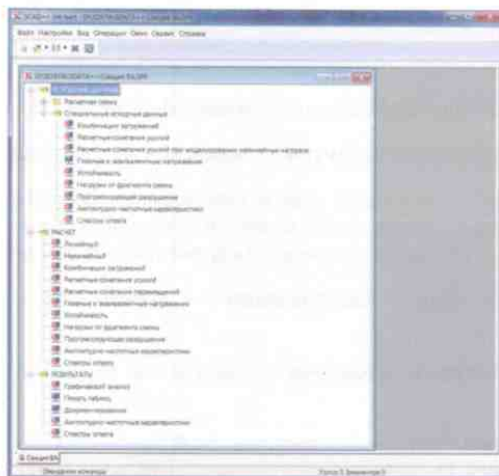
Файл Настройки Вид Операции Окно Сервис Справка

ИСХОДНЫЕ ДАННЫЕ
Расчетная схема
Специальные исходные данные
Комбинации загружений
Расчетные сочетания усилий
Расчетные сочетания усилий при моделировании монтажных нагрузок
Главные и эквивалентные напряжения
Устойчивость
Нагрузки от фрагмента схемы
Прогрессирующее разрушение
Амплитудно-частотные характеристики
Спектры ответа
РАСЧЕТ
Линейный
Нелинейный
Комбинации загружений
Расчетные сочетания усилий
Расчетные сочетания перемещений
Главные и эквивалентные напряжения
Устойчивость
Нагрузки от фрагмента схемы
Прогрессирующее разрушение
Амплитудно-частотные характеристики
Спектры ответа
РЕЗУЛЬТАТЫ
Графический анализ
Печать таблиц
Документирование
Амплитудно-частотные характеристики
Спектры ответа

Ожидание команды